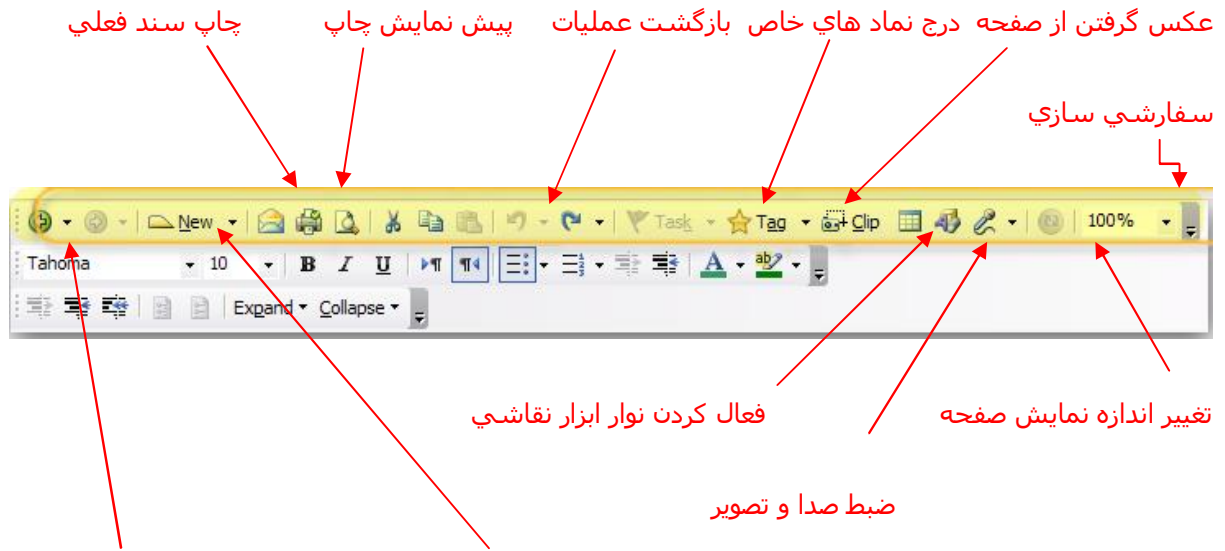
عکس گرفتن از صفحه درج نماد هاي خاص بازگشت عمليات پيش نمايش چاپ چاپ سند فعلي

سفارشي سازي

New Task Tag Clip 100%

Tahoma 10 B I U

Expand Collapse

فعال کردن نوار ابزار نقاشي

تغيير اندازه نمايش صفحه

ضبط صدا و تصوير